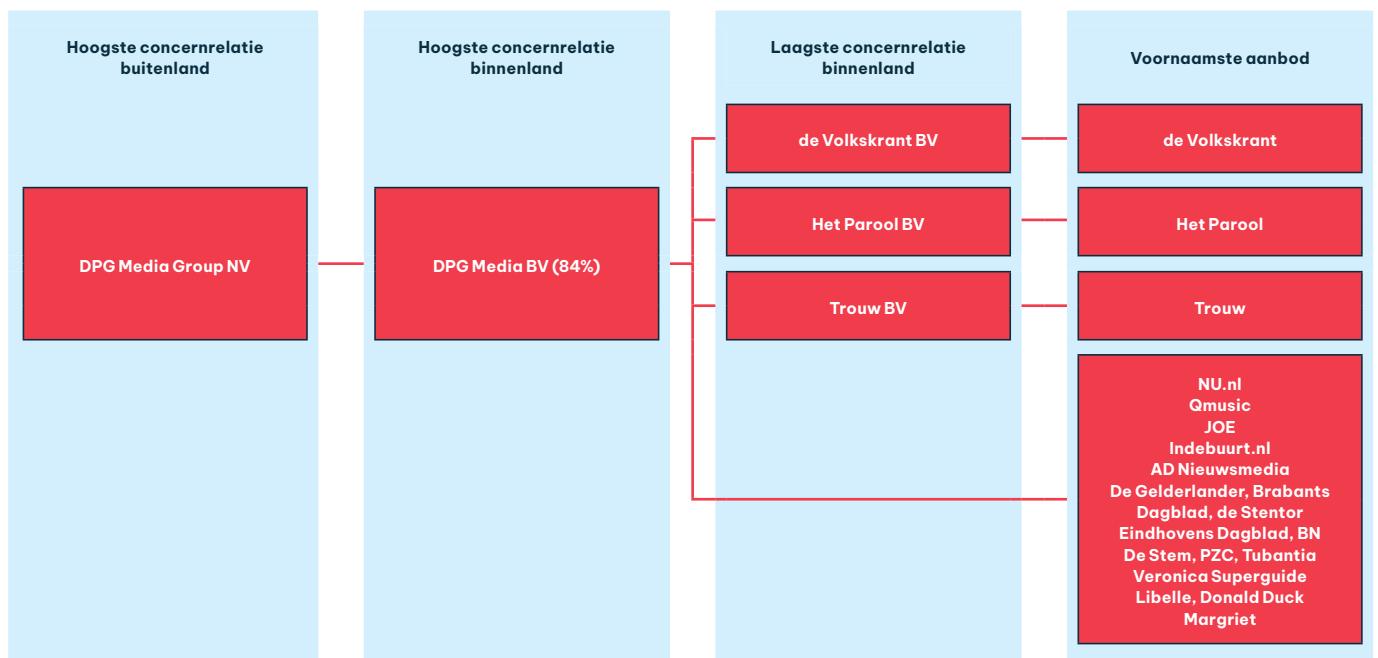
Hoogste concernrelatie buitenland

DPG Media Group NV

Hoogste concernrelatie binnenland

DPG Media BV (84%)

Laagste concernrelatie binnenland

de Volkskrant BV

Het Parool BV

Trouw BV

Voornaamste aanbod

de Volkskrant

Het Parool

Trouw

NU.nl
Qmusic
JOE
Indebuurt.nl
AD Nieuwsmedia
De Gelderlander, Brabants Dagblad, de Stentor
Eindhovens Dagblad, BN De Stem, PZC, Tubantia
Veronica Superguide
Libelle, Donald Duck
Margriet